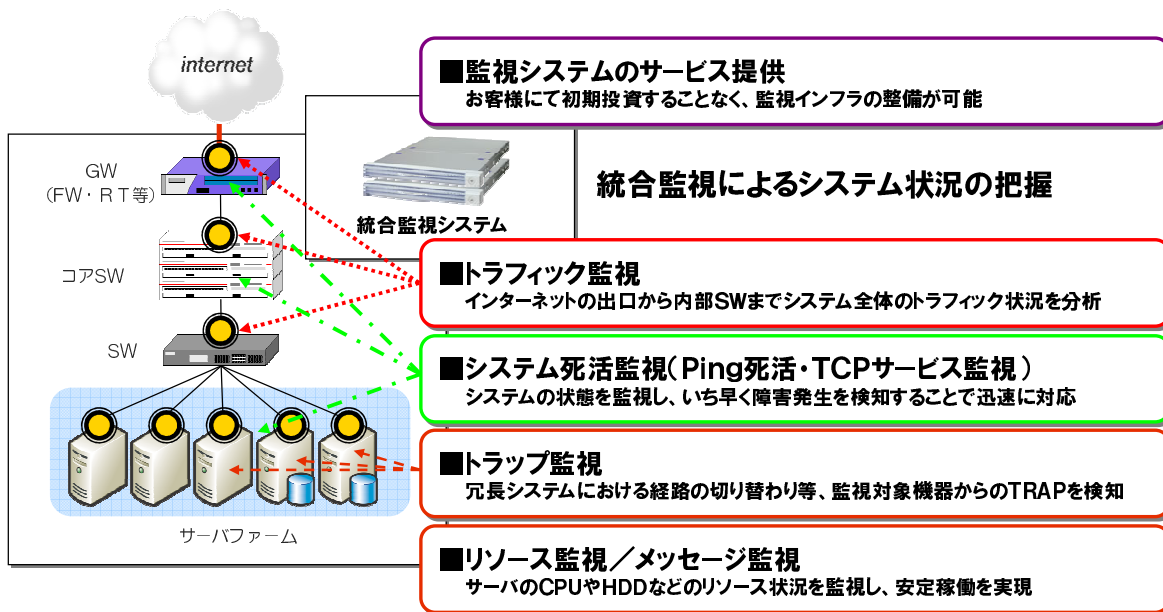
internet

GW
（FW・ＲＴ等）

コアSW

SW

サーバファーム

統合監視システム

■監視システムのサービス提供
お客様にて初期投資することなく、監視インフラの整備が可能

統合監視によるシステム状況の把握

■トラフィック監視
インターネットの出口から内部SWまでシステム全体のトラフィック状況を分析

■システム死活監視（Ping死活・TCPサービス監視）
システムの状態を監視し、いち早く障害発生を検知することで迅速に対応

■トラップ監視
冗長システムにおける経路の切り替わり等、監視対象機器からのTRAPを検知

■リソース監視／メッセージ監視
サーバのCPUやHDDなどのリソース状況を監視し、安定稼働を実現